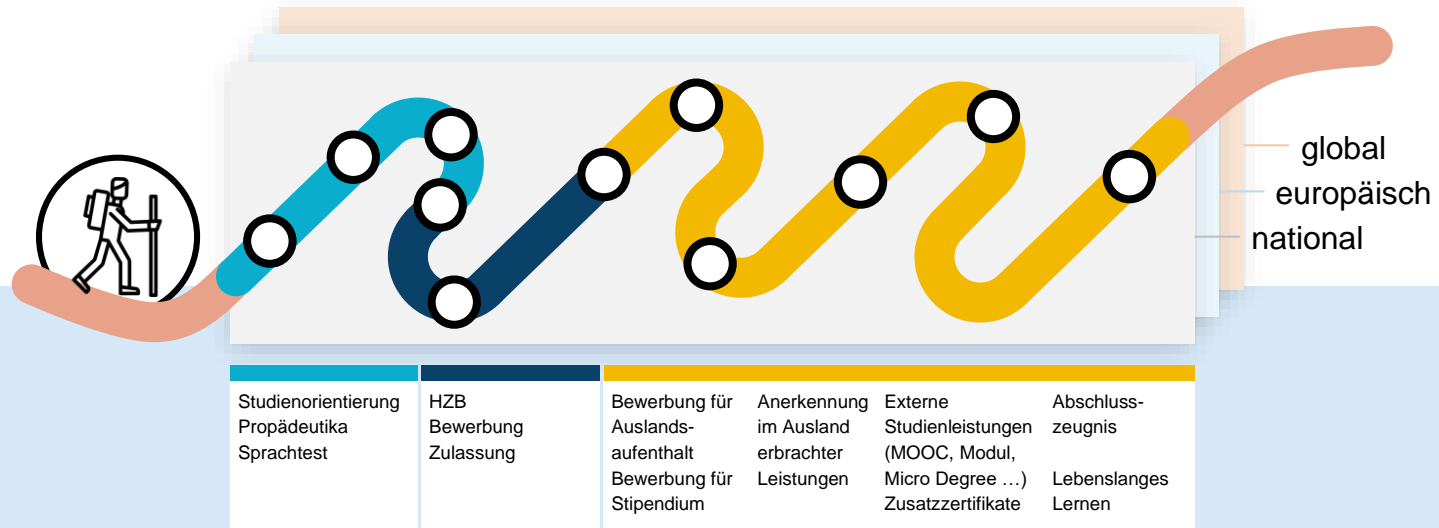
global
europäisch
national

Studienorientierung
Propädeutika
Sprachtest

HZB
Bewerbung
Zulassung

Bewerbung für Auslandsaufenthalt
Bewerbung für Stipendium

Anerkennung im Ausland erbrachter Leistungen

Externe Studienleistungen (MOOC, Modul, Micro Degree …)
Zusatzzertifikate

Abschlusszeugnis

Lebenslanges Lernen